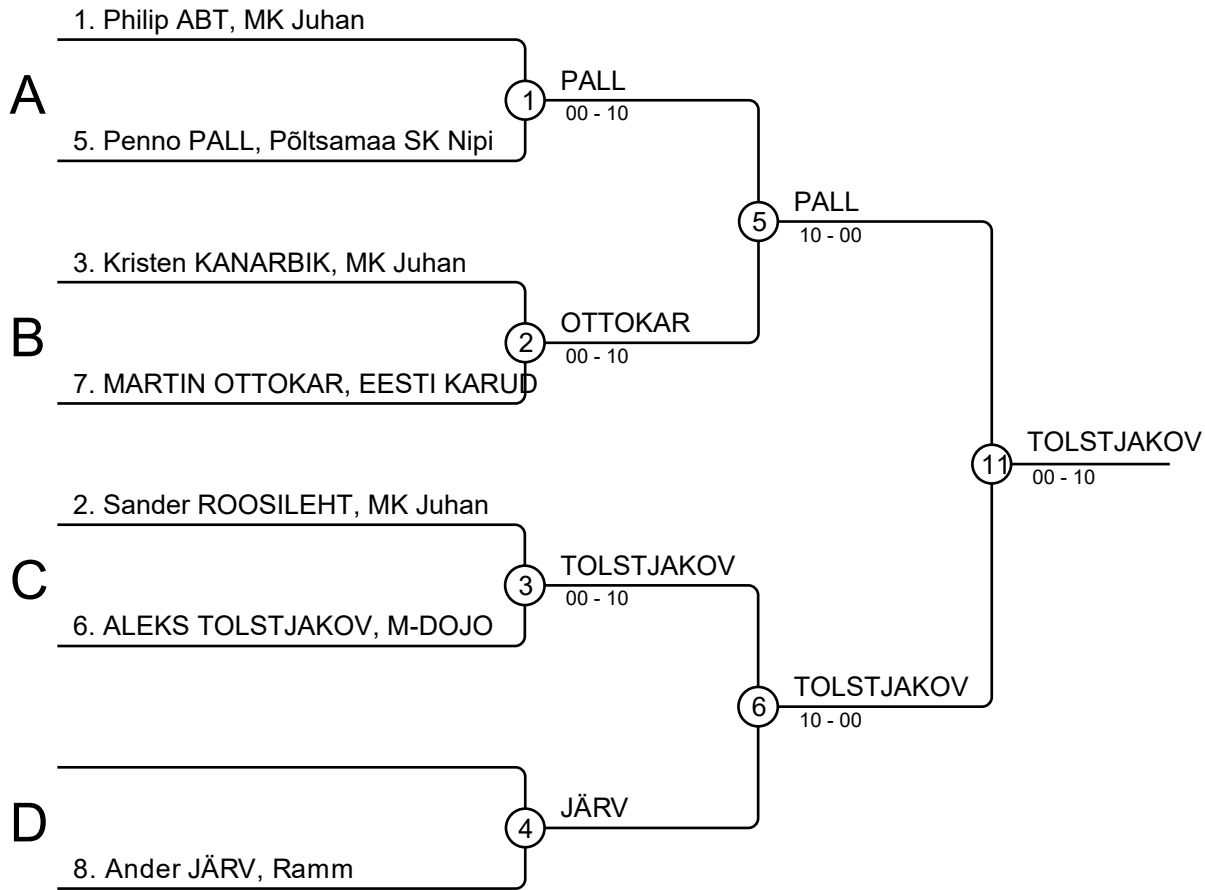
1. Philip ABT, MK Juhan

A

5. Penno PALL, Põltsamaa SK Nipi

1

PALL
00 - 10

3. Kristen KANARBIK, MK Juhan

B

7. MARTIN OTTOKAR, EESTI KARUD

2

OTTOKAR
00 - 10

5

PALL
10 - 00

2. Sander ROOSILEHT, MK Juhan

C

6. ALEKS TOLSTJAKOV, M-DOJO

3

TOLSTJAKOV
00 - 10

D

8. Ander JÄRV, Ramm

4

JÄRV

6

TOLSTJAKOV
10 - 00

11

TOLSTJAKOV
00 - 10